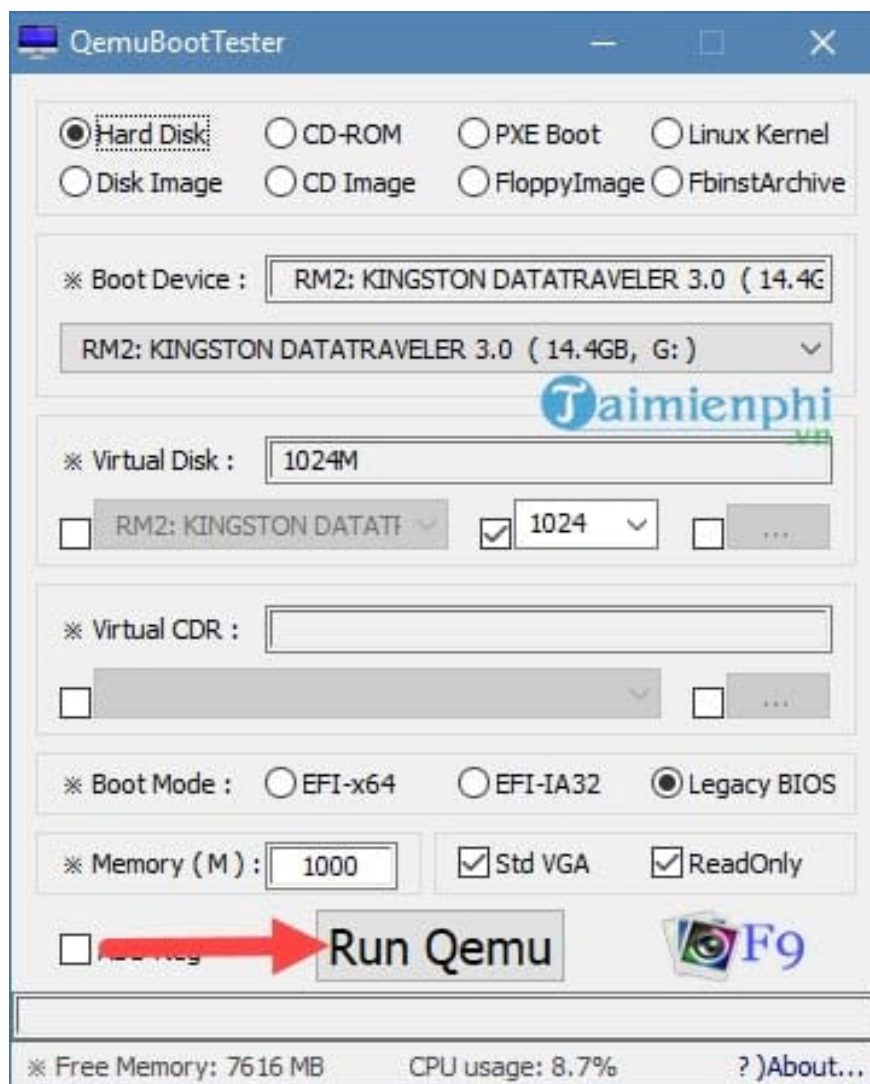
QemuBootTester

Hard Disk
CD-ROM
PXE Boot
Linux Kernel
Disk Image
CD Image
FloppyImage
FbinstArchive

※ Boot Device : RM2: KINGSTON DATATRAVELER 3.0 ( 14.4G

RM2: KINGSTON DATATRAVELER 3.0 ( 14.4GB, G: )

Taimienphi .vn

※ Virtual Disk : 1024M

RM2: KINGSTON DATATI
1024
...

※ Virtual CDR :

...

※ Boot Mode : EFI-x64 EFI-IA32 Legacy BIOS

※ Memory ( M ) : 1000
Std VGA
ReadOnly

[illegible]
Run Qemu
F9

※ Free Memory: 7616 MB CPU usage: 8.7% ? )About...